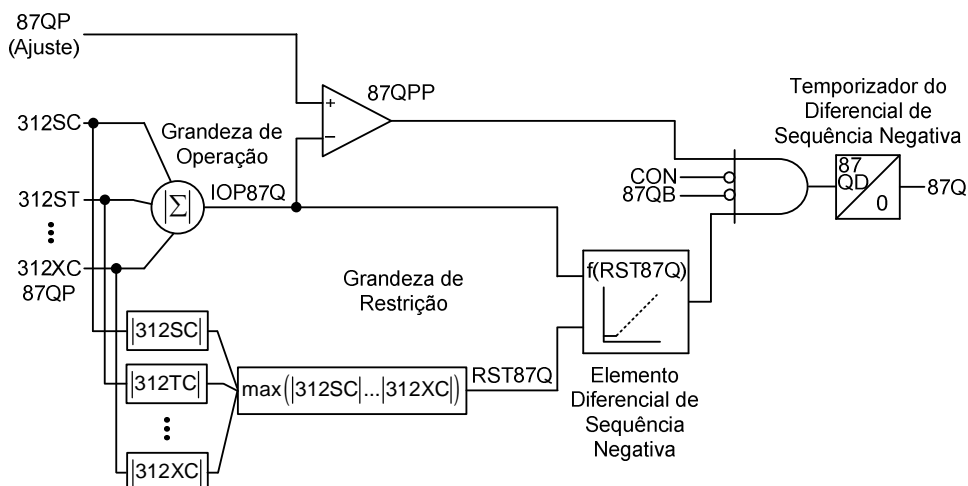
87QP
(Ajuste)

87QPP

+

−

Temporizador do Diferencial de Sequência Negativa

312SC

Grandeza de Operação

312ST

$\left|\sum\right|$

IOP87Q

CON

87QB

87
QD

0

87Q

⋮

312XC

87QP

Grandeza de Restrição

f(RST87Q)

|312SC|

|312TC|

max(|312SC|...|312XC|)

RST87Q

Elemento Diferencial de Sequência Negativa

⋮

|312XC|